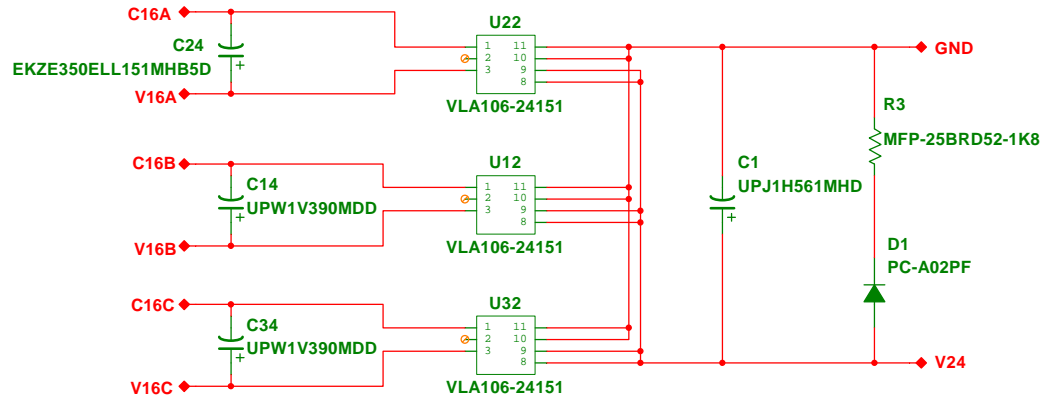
C16A
C24
EKZE350ELL151MHB5D
V16A
U22
1 11
2 10
3 9
8
VLA106-24151
GND
R3
MFP-25BRD52-1K8
C16B
C14
UPW1V390MDD
V16B
U12
1 11
2 10
3 9
8
VLA106-24151
C1
UPJ1H561MHD
D1
PC-A02PF
C16C
C34
UPW1V390MDD
V16C
U32
1 11
2 10
3 9
8
VLA106-24151
V24